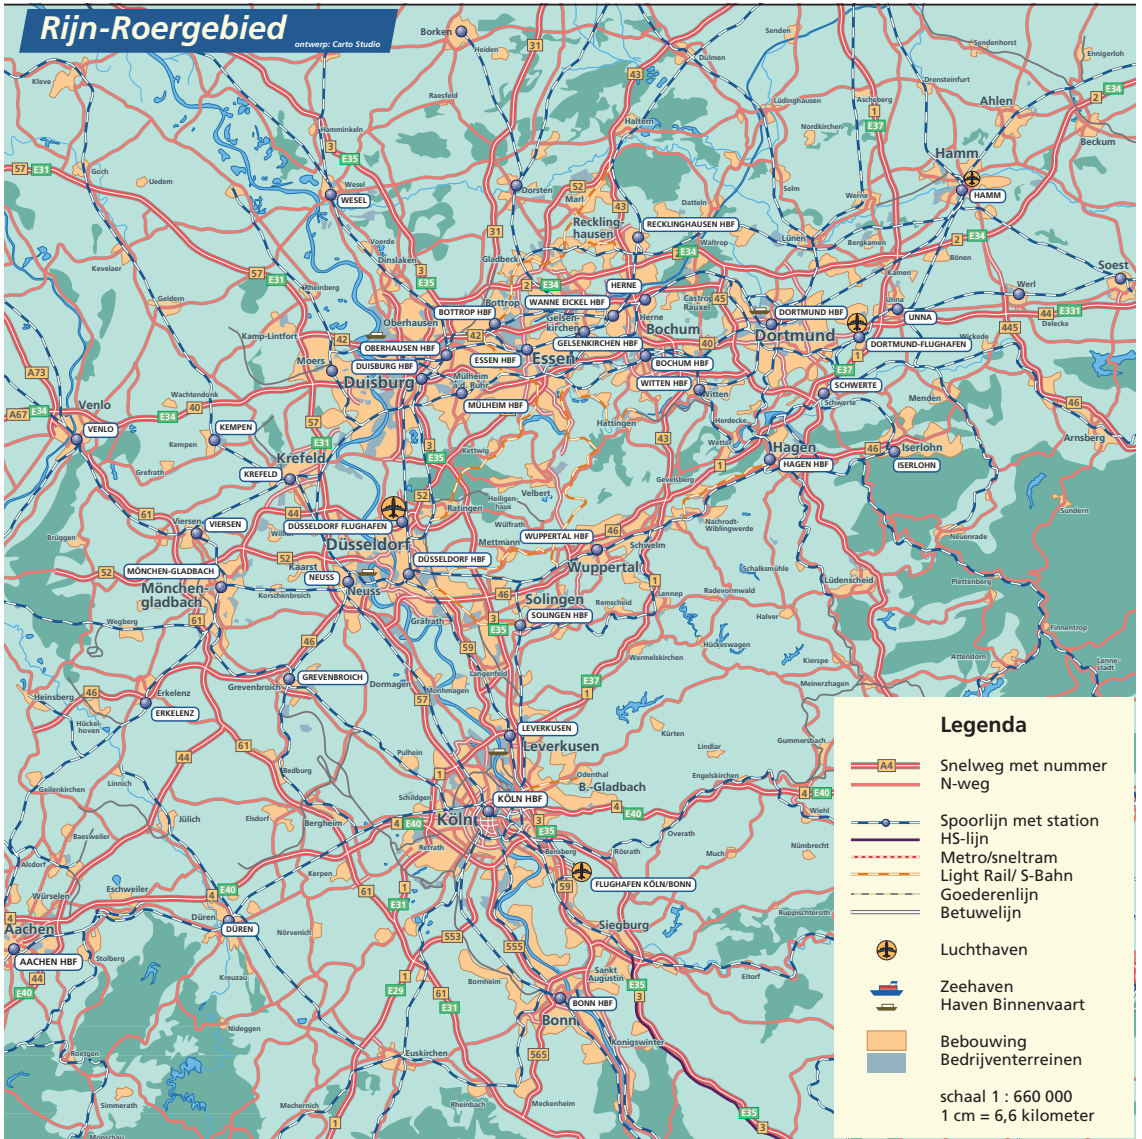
Rijn-Roergebied
ontwerp: Carto Studio

Borken, Heiden, Dülmen, Senden, Sendenhorst, Ennigerloh, Kleve, Raesfeld, Drensteinfurt, Lüdinghausen, Ascheberg, Ahlen, Haltern, Hamminkeln, Nordkirchen, Beckum, Goch, Uedem, Wesel, WESEL, Dorsten, Marl, Datteln, Selm, Werne, Hamm, HAMM, Recklinghausen, RECKLINGHAUSEN HBF, Waltrop, Lünen, Bergkamen, Voerde, Dinslaken, Gladbeck, Kevelaer, Rheinberg, Bottrop, BOTTROP HBF, WANNE EICKEL HBF, HERNE, Herne, Castrop-Rauxel, Kamen, Bönen, Unna, Werl, Soest, Delecke, Geldern, Oberhausen, OBERHAUSEN HBF, Gelsenkirchen, GELSENKIRCHEN HBF, Bochum, DORTMUND HBF, Dortmund, UNNA, DORTMUND-FLUGHAFEN, Kamp-Lintfort, Moers, ESSEN HBF, Essen, BOCHUM HBF, Wickede, Duisburg, DUISBURG HBF, Mülheim a.d. Ruhr, MÜLHEIM HBF, WITTEN HBF, Witten, SCHWERTE, Schwerte, Menden, Wachtendonk, Venlo, VENLO, KEMPEN, Kempen, Hattingen, Herdecke, Wetter, Hagen, HAGEN HBF, Iserlohn, ISERLOHN, Arnsberg, Krefeld, KREFELD, Grefrath, Kettwig, Heiligenhaus, Velbert, Gevelsberg, Ratingen, Sundern, Viersen, VIERSEN, DÜSSELDORF FLUGHAFEN, Willich, Wülfrath, Nachrodt-Wiblingwerde, Brüggen, Mettmann, WUPPERTAL HBF, Schwelm, Düsseldorf, DÜSSELDORF HBF, Wuppertal, Schalksmühle, MÖNCHEN-GLADBACH, Kaarst, NEUSS, Neuss, Lüdenscheid, Mönchengladbach, Korschenbroich, Solingen, SOLINGEN HBF, Remscheid, Lennep, Radevormwald, Plettenberg, Wegberg, Gräfrath, Halver, Finnentrop, Wermelskirchen, Hückeswagen, Kierspe, Attendorn, Lennestadt, GREVENBROICH, Grevenbroich, Dormagen, Langenfeld, Meinerzhagen, Heinsberg, Erkelenz, ERKELENZ, Monheim, Hückelhoven, Kürten, LEVERKUSEN, Leverkusen, Lindlar, Gummersbach, Pulheim, Bedburg, Odenthal, Geilenkirchen, Linnich, B.-Gladbach, Engelskirchen, Schildgen, KÖLN HBF, Wiehl, Jülich, Elsdorf, Bergheim, Köln, Baesweiler, Overath, Frechen, Rösrath, Alsdorf, Hürth, Much, Nümbrecht, Kerpen, Bensberg, Eschweiler, FLUGHAFEN KÖLN/BONN, Würselen, Düren, DÜREN, Siegburg, Ruppichteroth, Aachen, AACHEN HBF, Nörvenich, Stolberg, Brühl, Sankt Augustin, Kreuzau, Eitorf, Bornheim, BONN HBF, Bonn, Nideggen, Roetgen, Euskirchen, Königswinter, Simmerath, Mechernich, Rheinbach, Meckenheim

A1, A2, A3, A4, A31, A40, A42, A43, A44, A45, A46, A52, A57, A59, A61, A67, A73, A445, A553, A555, A565, E29, E31, E34, E35, E37, E40, E331

Legenda
Snelweg met nummer
N-weg
Spoorlijn met station
HS-lijn
Metro/sneltram
Light Rail/ S-Bahn
Goederenlijn
Betuwelijn
Luchthaven
Zeehaven
Haven Binnenvaart
Bebouwing
Bedrijventerreinen
schaal 1 : 660 000
1 cm = 6,6 kilometer